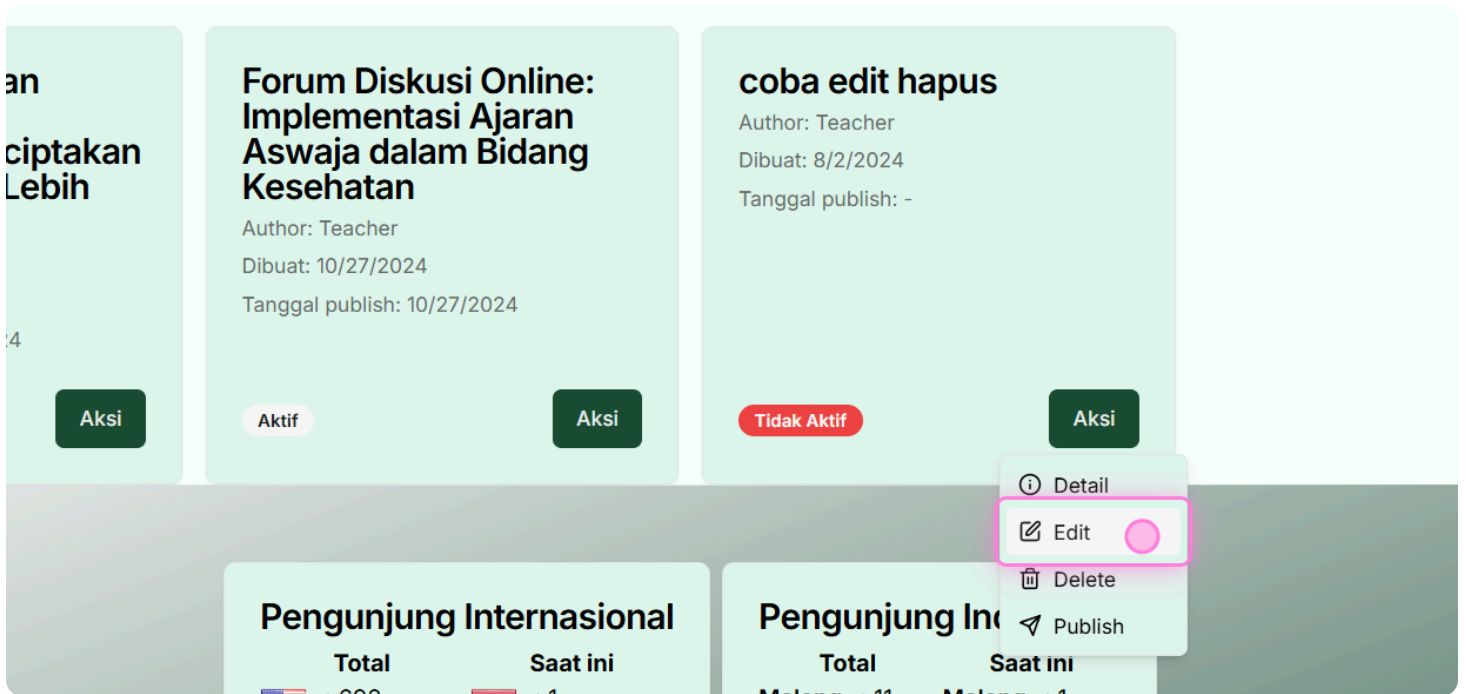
an

ciptakan
Lebih

24

Aksi

Forum Diskusi Online: Implementasi Ajaran Aswaja dalam Bidang Kesehatan

Author: Teacher

Dibuat: 10/27/2024

Tanggal publish: 10/27/2024

Aktif

Aksi

coba edit hapus

Author: Teacher

Dibuat: 8/2/2024

Tanggal publish: -

Tidak Aktif

Aksi

Detail

Edit

Delete

Publish

Pengunjung Internasional

Total

Saat ini

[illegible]

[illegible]

Pengunjung In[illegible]

Total

Saat ini

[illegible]

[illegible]